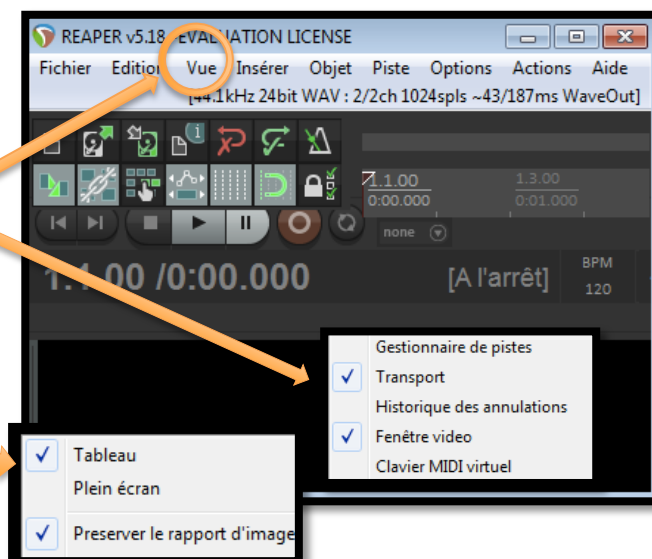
REAPER v5.18 - EVALUATION LICENSE

Fichier Edition Vue Insérer Objet Piste Options Actions Aide

[44.1kHz 24bit WAV : 2/2ch 1024spls ~43/187ms WaveOut]

1.1.00
0:00.000

1.3.00
0:01.000

none

1.1.00 /0:00.000

[A l'arrêt]

BPM
120

Gestionnaire de pistes
Transport
Historique des annulations
Fenêtre video
Clavier MIDI virtuel

Tableau
Plein écran
Preserver le rapport d'image